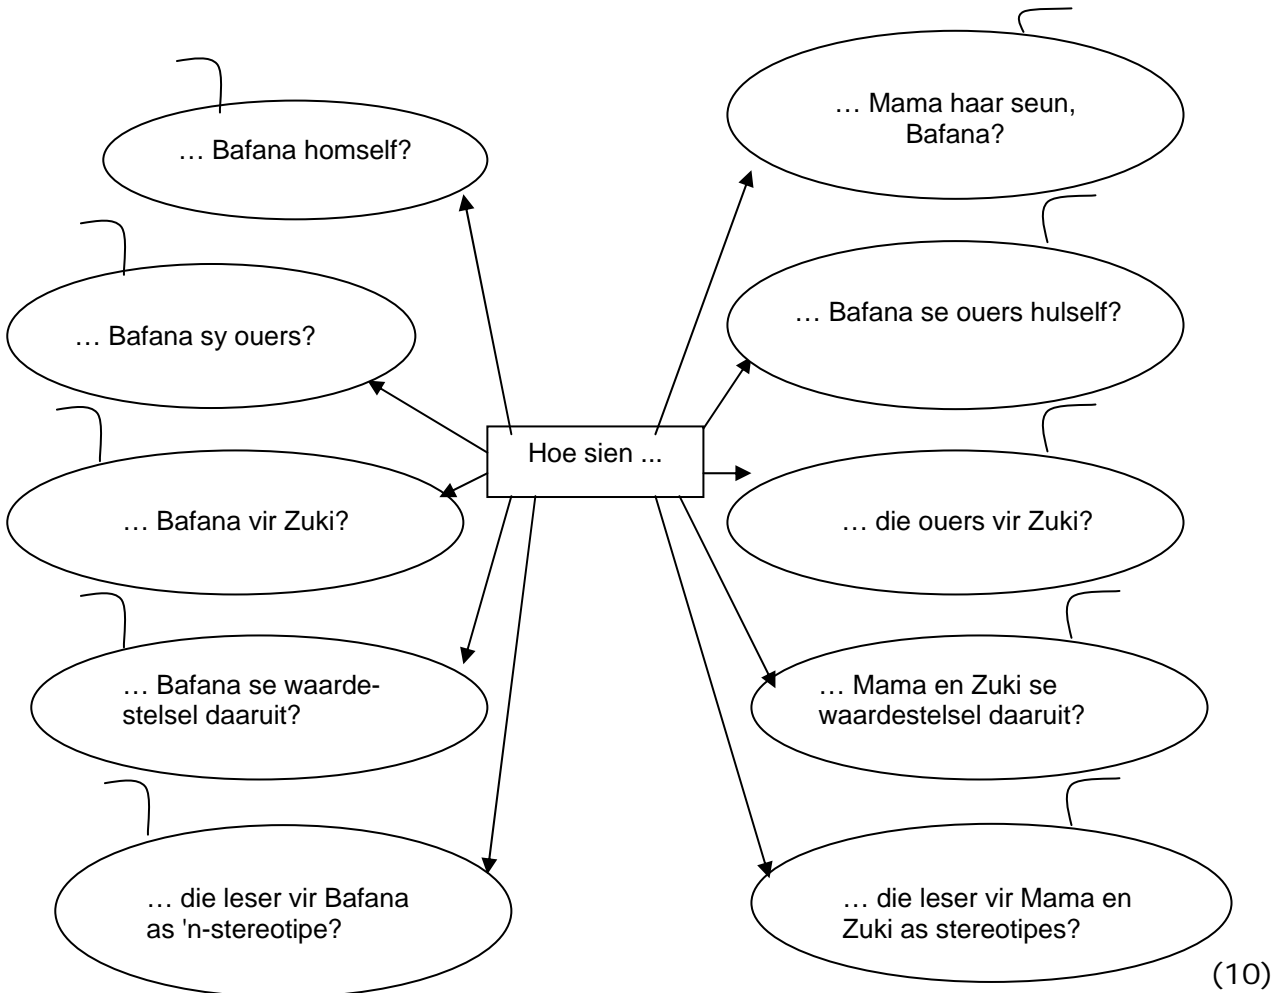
Hoe sien ...

… Bafana homself?

… Bafana sy ouers?

… Bafana vir Zuki?

… Bafana se waardestelsel daaruit?

… die leser vir Bafana as 'n-stereotipe?

… Mama haar seun, Bafana?

… Bafana se ouers hulself?

… die ouers vir Zuki?

… Mama en Zuki se waardestelsel daaruit?

… die leser vir Mama en Zuki as stereotipes?

(10)